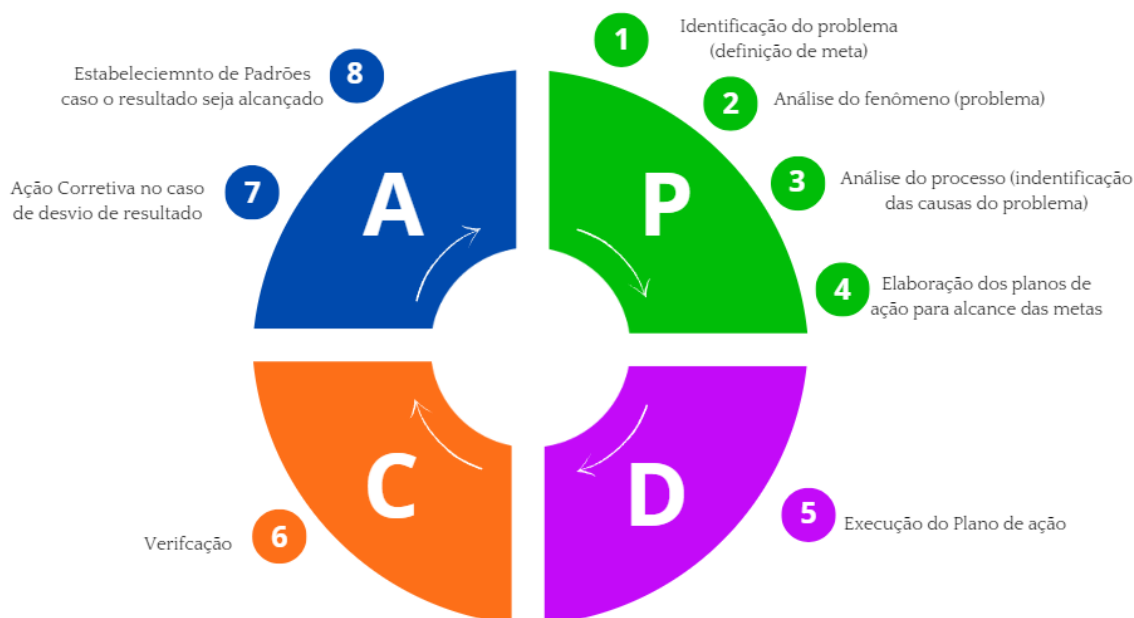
1 Identificação do problema (definição de meta)

2 Análise do fenômeno (problema)

3 Análise do processo (indentificação das causas do problema)

4 Elaboração dos planos de ação para alcance das metas

5 Execução do Plano de ação

6 Verifcação

7 Ação Corretiva no caso de desvio de resultado

8 Estabeleciemnto de Padrões caso o resultado seja alcançado

P

D

C

A